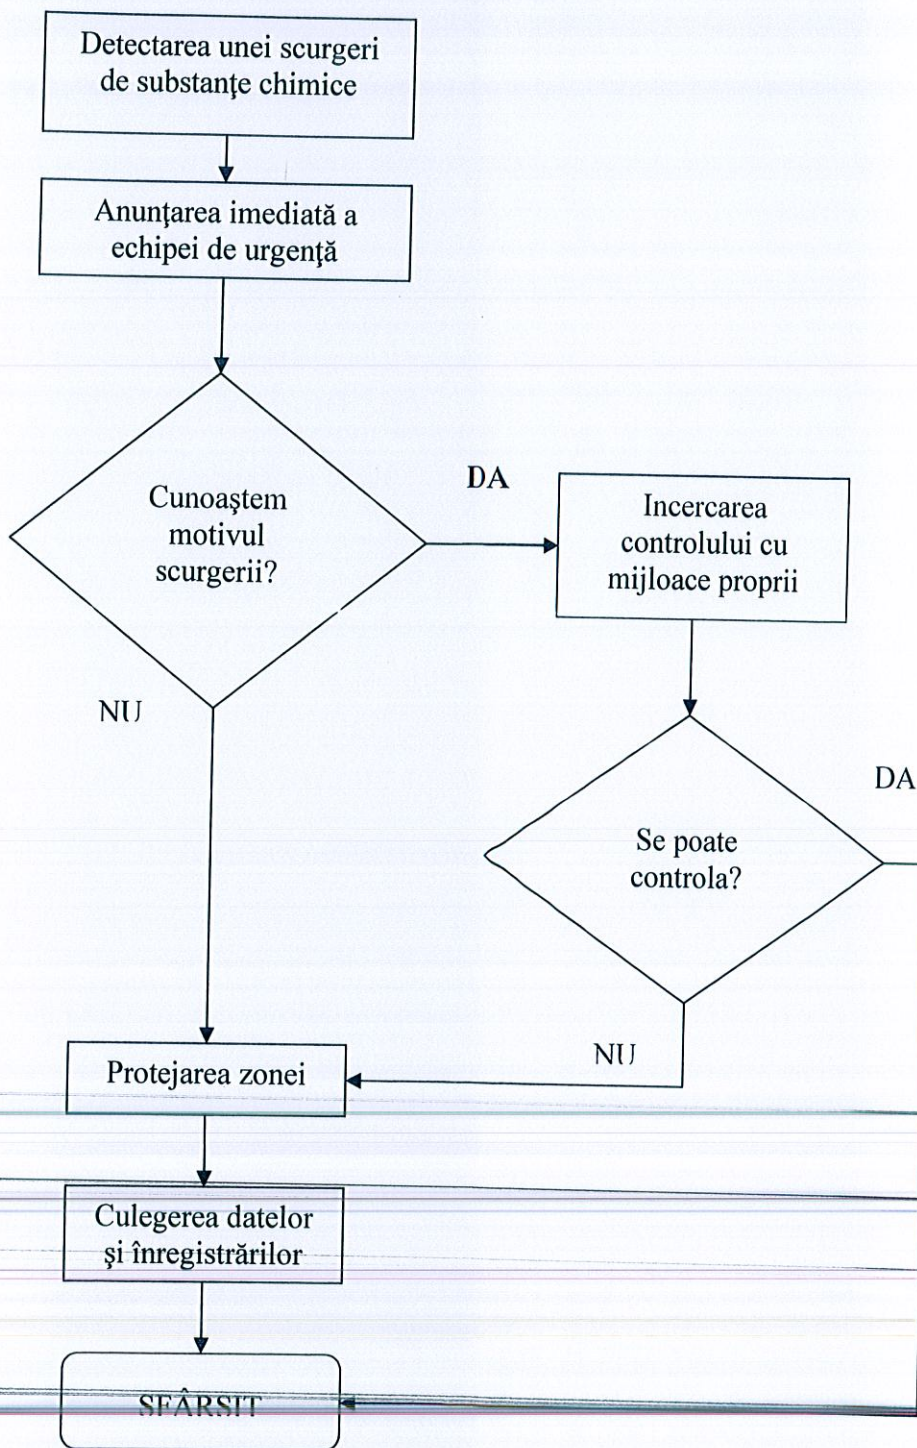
Detectarea unei scurgeri de substanţe chimice

Anunţarea imediată a echipei de urgenţă

Cunoaştem motivul scurgerii?

DA

Incercarea controlului cu mijloace proprii

NU

DA

Se poate controla?

NU

Protejarea zonei

Culegerea datelor şi înregistrărilor

SFÂRSIT